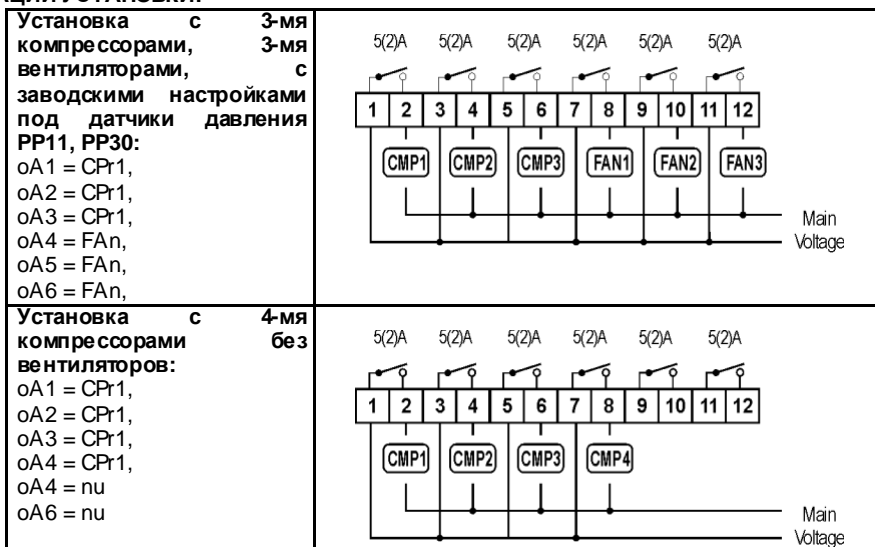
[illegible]

| Установка с 3-мя компрессорами, 3-мя вентиляторами, с заводскими настройками под датчики давления PP11, PP30: oA1 = CPr1, oA2 = CPr1, oA3 = CPr1, oA4 = FAn, oA5 = FAn, oA6 = FAn, | 5(2)A 5(2)A 5(2)A 5(2)A 5(2)A 5(2)A 1 2 3 4 5 6 7 8 9 10 11 12 CMP1 CMP2 CMP3 FAN1 FAN2 FAN3 Main Voltage |
|---|---|
| Установка с 4-мя компрессорами без вентиляторов: oA1 = CPr1, oA2 = CPr1, oA3 = CPr1, oA4 = CPr1, oA4 = nu oA6 = nu | 5(2)A 5(2)A 5(2)A 5(2)A 5(2)A 5(2)A 1 2 3 4 5 6 7 8 9 10 11 12 CMP1 CMP2 CMP3 CMP4 Main Voltage |